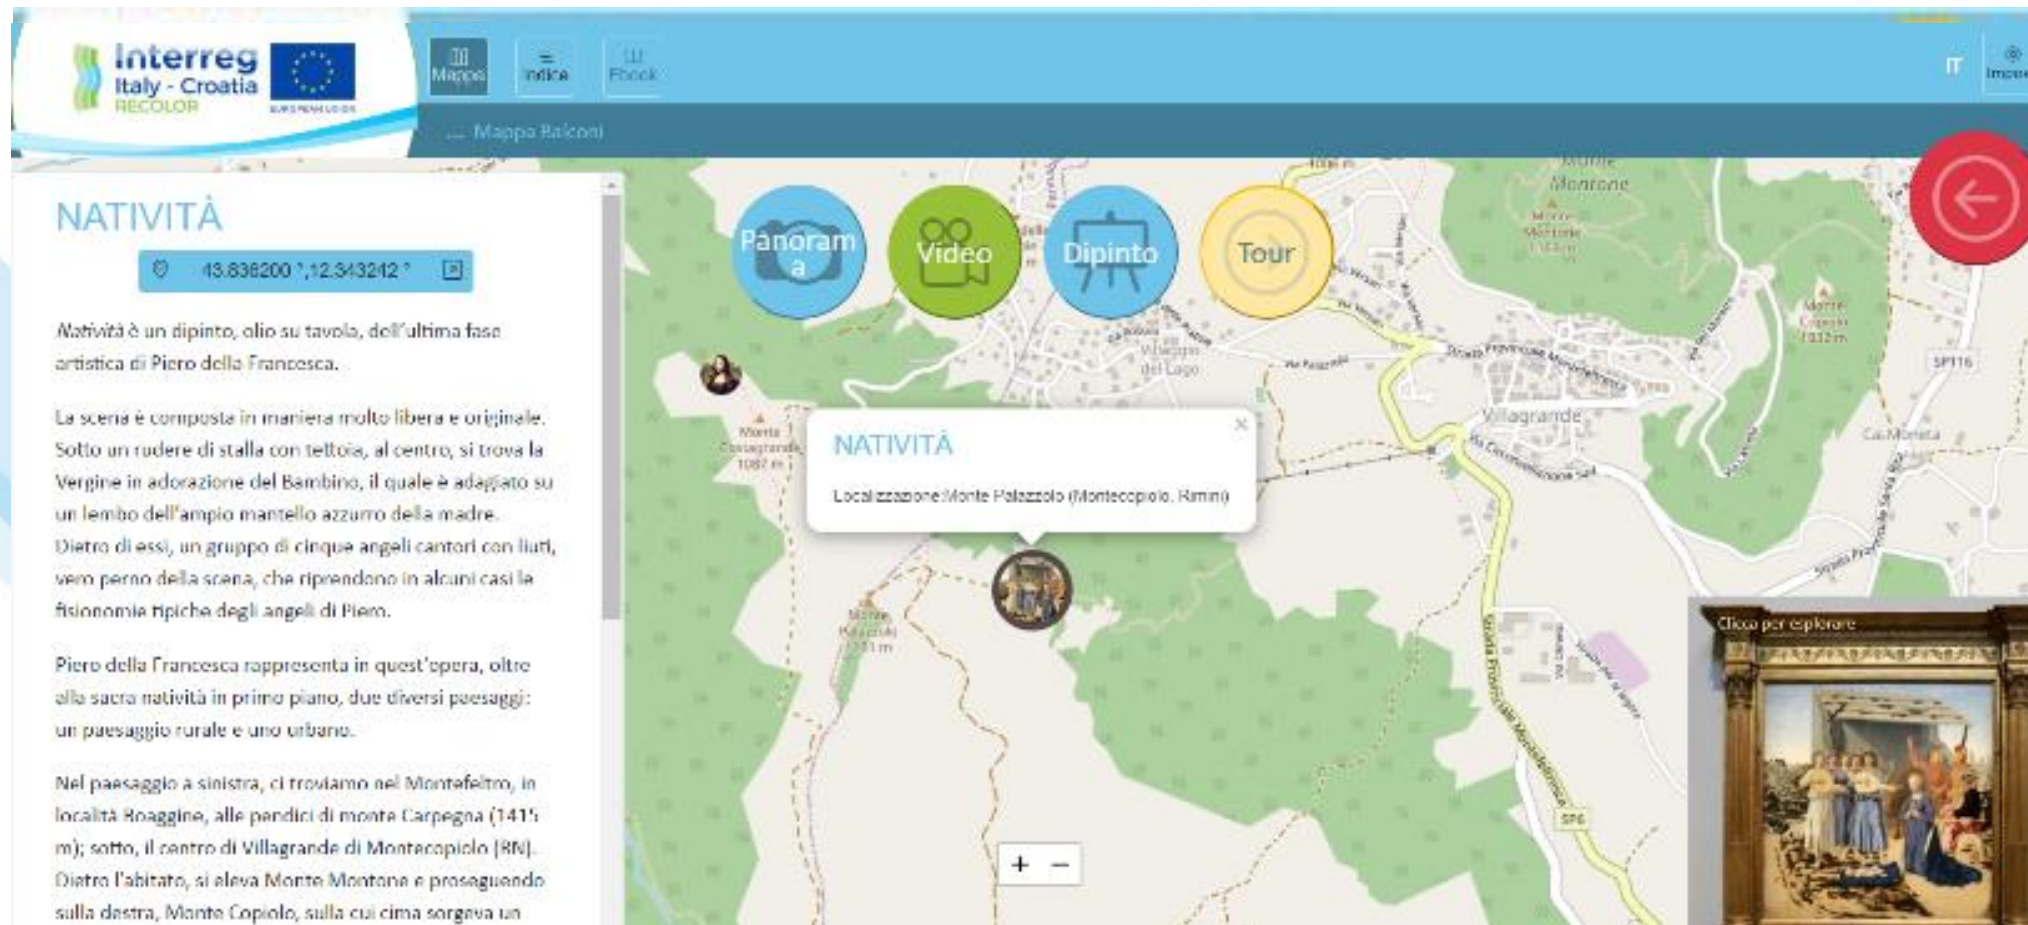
Interreg Italy - Croatia RECOLOR EUROPEAN UNION

Mappa Indice Ebook IT Impos

... Mappa Balconi

NATIVITÀ

43.838200 °,12.343242 °

Natività è un dipinto, olio su tavola, dell'ultima fase artistica di Piero della Francesca.

La scena è composta in maniera molto libera e originale. Sotto un rudere di stalla con tettoia, al centro, si trova la Vergine in adorazione del Bambino, il quale è adagiato su un lembo dell'ampio mantello azzurro della madre. Dietro di essi, un gruppo di cinque angeli cantori con liuti, vero perno della scena, che riprendono in alcuni casi le fisionomie tipiche degli angeli di Piero.

Piero della Francesca rappresenta in quest'opera, oltre alla sacra natività in primo piano, due diversi paesaggi: un paesaggio rurale e uno urbano.

Nel paesaggio a sinistra, ci troviamo nel Montefeltro, in località Boaggine, alle pendici di monte Carpegna (1415 m); sotto, il centro di Villagrande di Montecopiolo (RN). Dietro l'abitato, si eleva Monte Montone e proseguendo sulla destra, Monte Copiolo, sulla cui cima sorgeva un

Panorama Video Dipinto Tour

NATIVITÀ

Localizzazione:Monte Palazzolo (Montecopiolo, Rimini)

Monte Montone

Villaggio del Lago

Villagrande

Monte Copiolo 1032 m

Monte Palazzolo

Ca Moneta

SP116

SP6

Clicca per esplorare

+ −